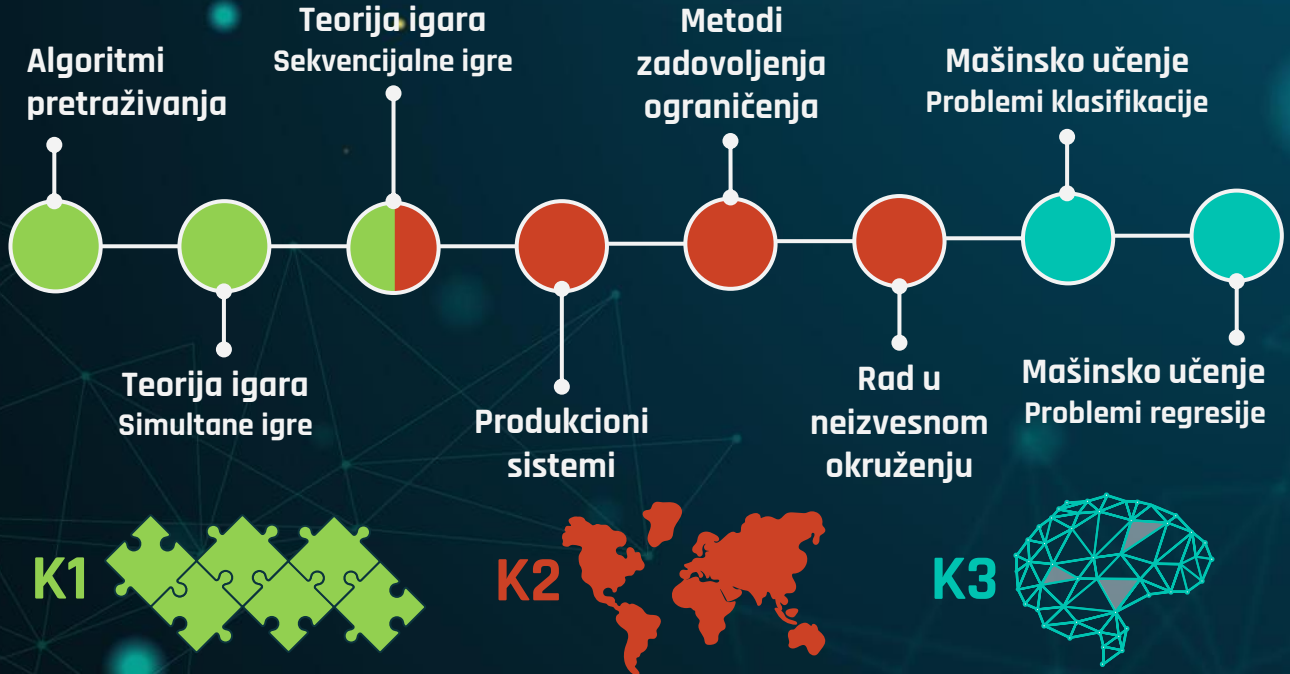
Algoritmi pretraživanja

Teorija igara
Simultane igre

Teorija igara
Sekvencijalne igre

Produkcioni sistemi

Metodi zadovoljenja ograničenja

Rad u neizvesnom okruženju

Mašinsko učenje
Problemi klasifikacije

Mašinsko učenje
Problemi regresije

K1

K2

K3